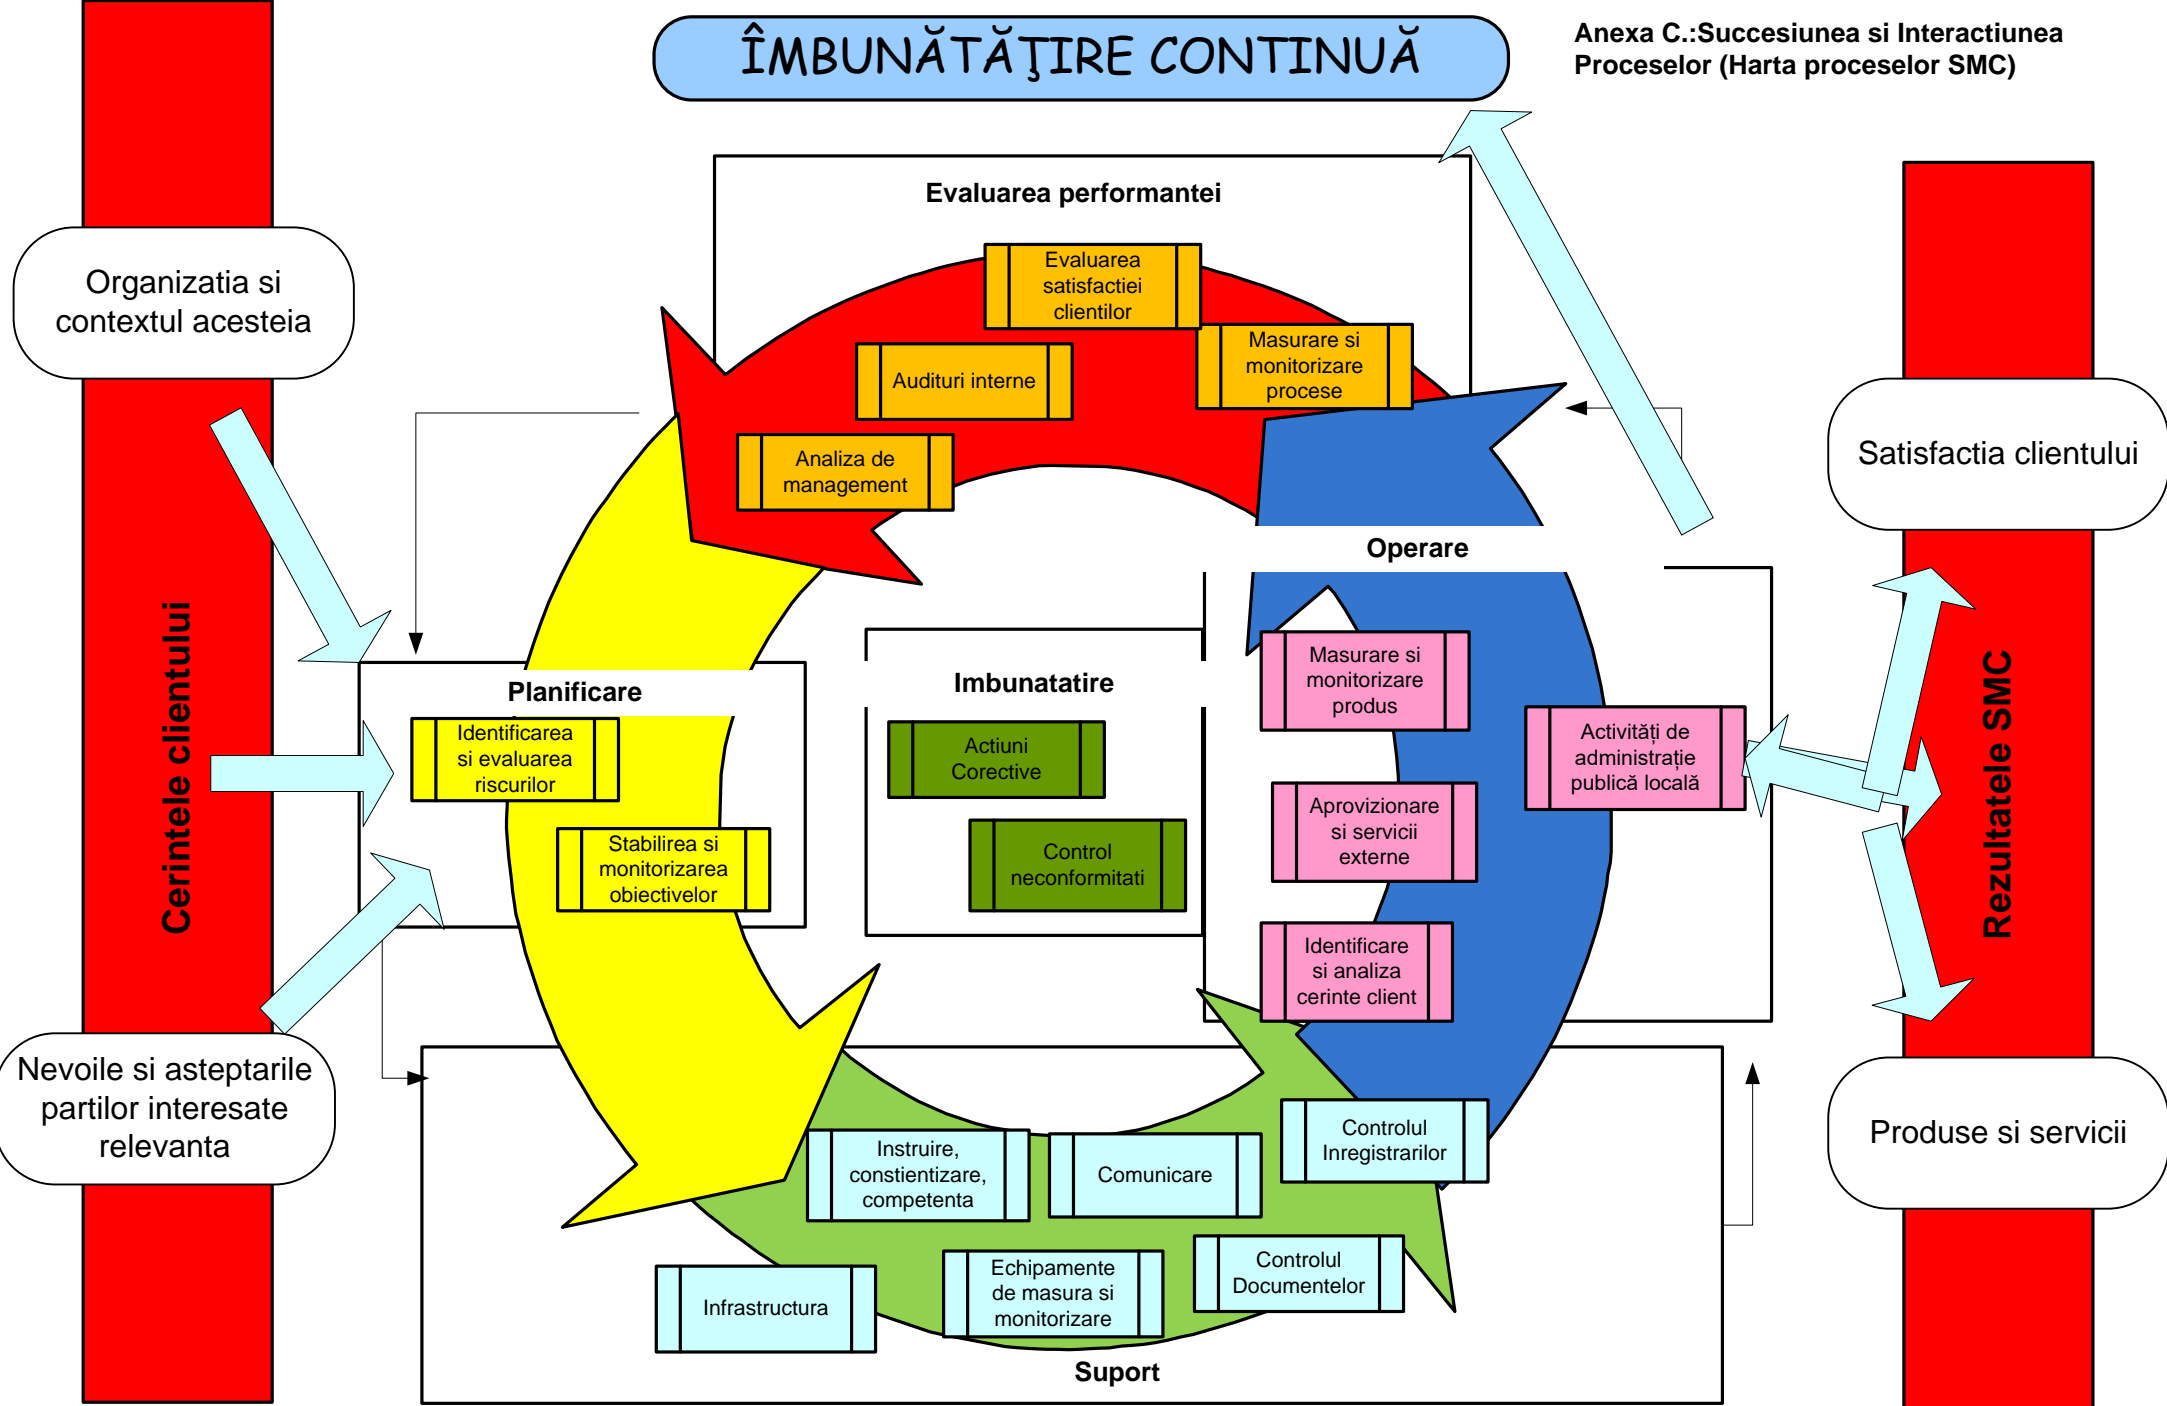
ÎMBUNĂTĂŢIRE CONTINUĂ

Anexa C.:Succesiunea si Interactiunea Proceselor (Harta proceselor SMC)

Cerintele clientului

Organizatia si contextul acesteia

Nevoile si asteptarile partilor interesate relevanta

Evaluarea performantei

Evaluarea satisfactiei clientilor

Auditurі interne

Masurare si monitorizare procese

Analiza de management

Planificare

Identificarea si evaluarea riscurilor

Stabilirea si monitorizarea obiectivelor

Imbunatatire

Actiuni Corective

Control neconformitati

Operare

Masurare si monitorizare produs

Aprovizionare si servicii externe

Identificare si analiza cerinte client

Activități de administrație publică locală

Suport

Instruire, constientizare, competenta

Comunicare

Controlul Inregistrarilor

Infrastructura

Echipamente de masura si monitorizare

Controlul Documentelor

Satisfactia clientului

Produse si servicii

Rezultatele SMC